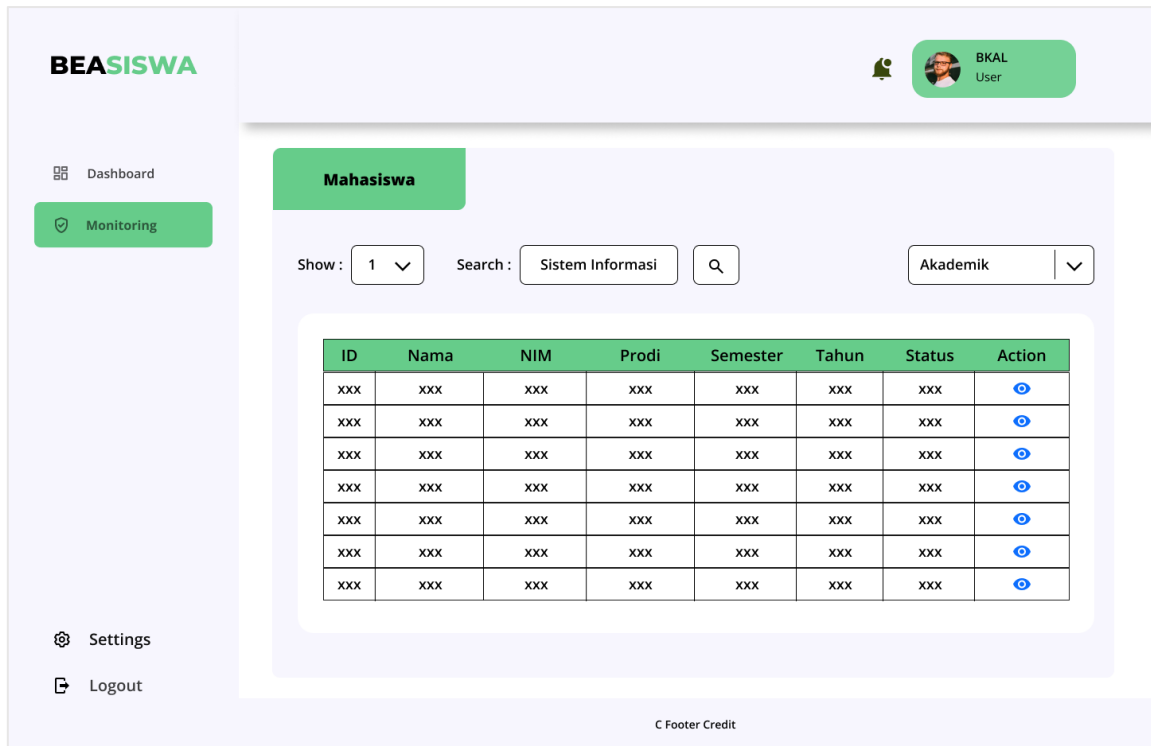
BEASISWA

BKAL
User

Dashboard

Monitoring

Mahasiswa

Show : 1

Search : Sistem Informasi

Akademik

| ID | Nama | NIM | Prodi | Semester | Tahun | Status | Action |
|---|---|---|---|---|---|---|---|
| xxx | xxx | xxx | xxx | xxx | xxx | xxx | |
| xxx | xxx | xxx | xxx | xxx | xxx | xxx | |
| xxx | xxx | xxx | xxx | xxx | xxx | xxx | |
| xxx | xxx | xxx | xxx | xxx | xxx | xxx | |
| xxx | xxx | xxx | xxx | xxx | xxx | xxx | |
| xxx | xxx | xxx | xxx | xxx | xxx | xxx | |
| xxx | xxx | xxx | xxx | xxx | xxx | xxx | |

Settings

Logout

C Footer Credit